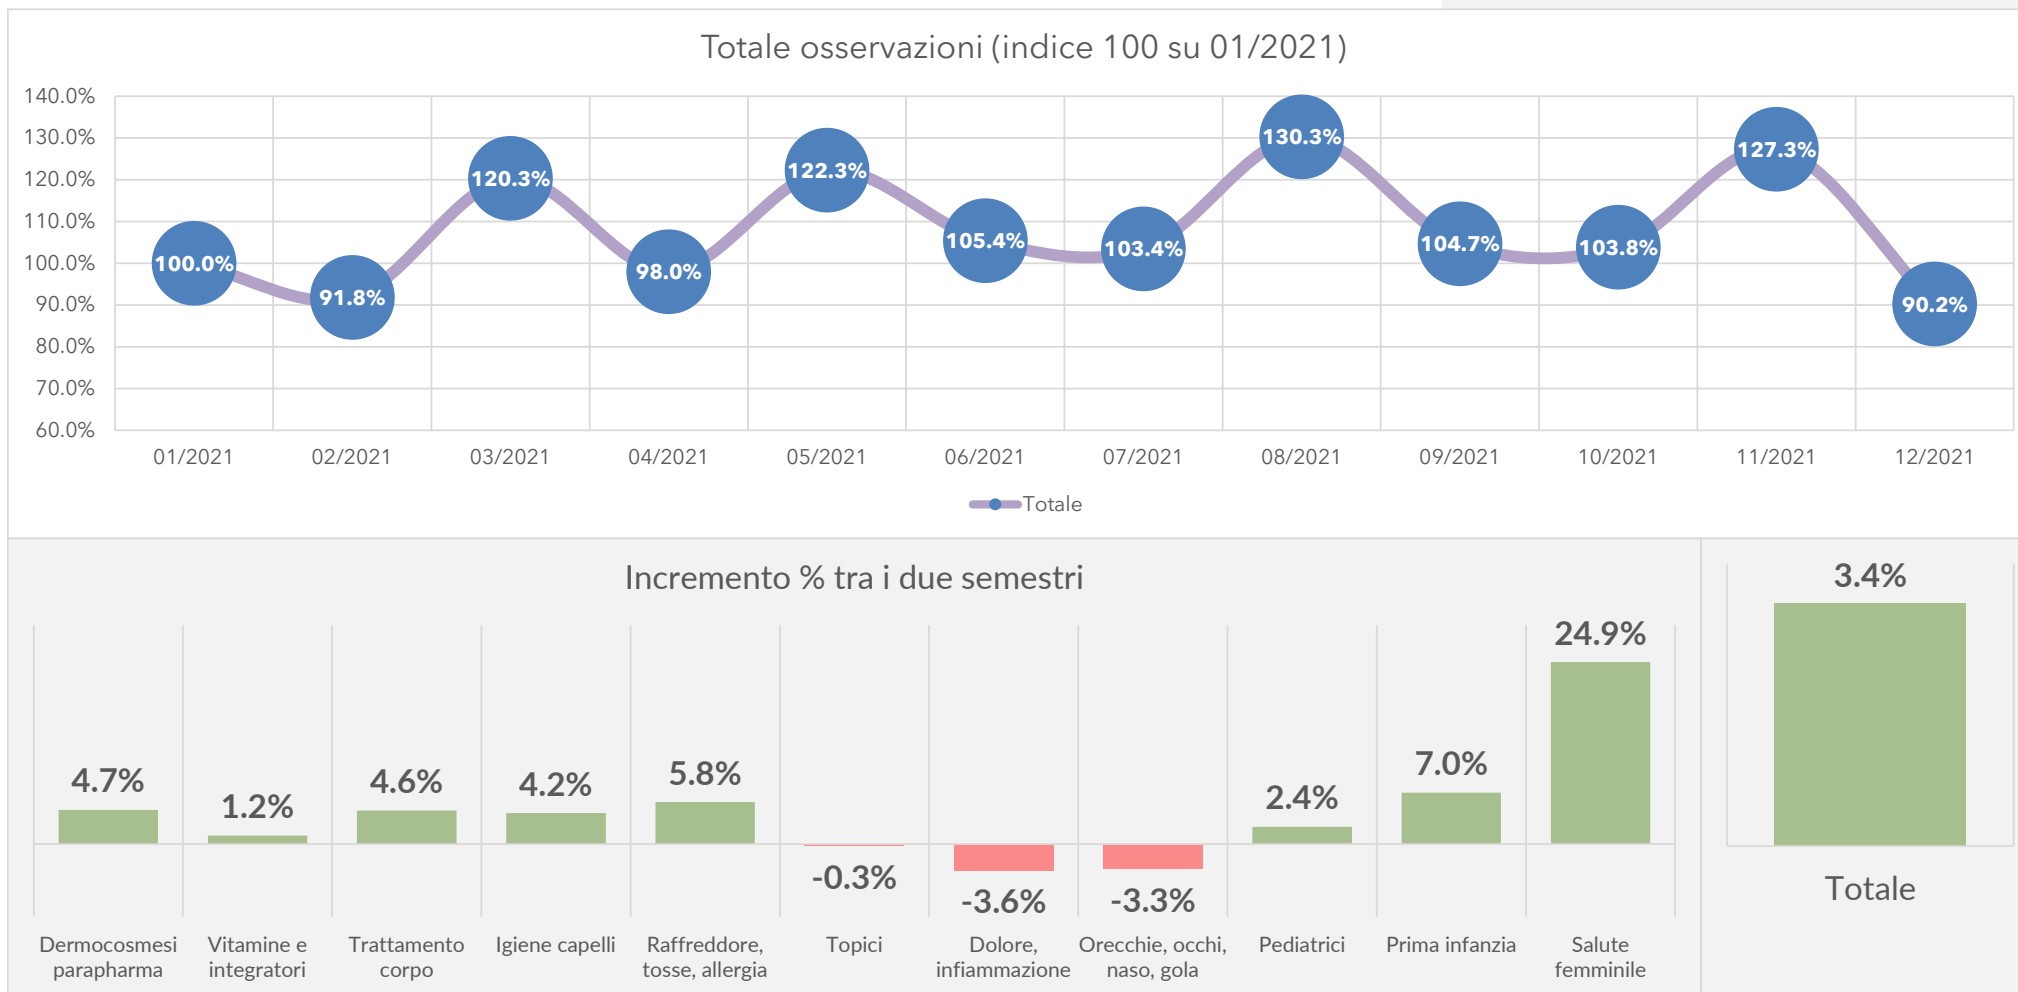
Totale osservazioni (indice 100 su 01/2021)

140.0%
130.0%
120.0%
110.0%
100.0%
90.0%
80.0%
70.0%
60.0%

100.0% 91.8% 120.3% 98.0% 122.3% 105.4% 103.4% 130.3% 104.7% 103.8% 127.3% 90.2%

01/2021 02/2021 03/2021 04/2021 05/2021 06/2021 07/2021 08/2021 09/2021 10/2021 11/2021 12/2021

Totale

Incremento % tra i due semestri

4.7% 1.2% 4.6% 4.2% 5.8% -0.3% -3.6% -3.3% 2.4% 7.0% 24.9%

Dermocosmesi parapharma
Vitamine e integratori
Trattamento corpo
Igiene capelli
Raffreddore, tosse, allergia
Topici
Dolore, infiammazione
Orecchie, occhi, naso, gola
Pediatrici
Prima infanzia
Salute femminile

3.4%

Totale